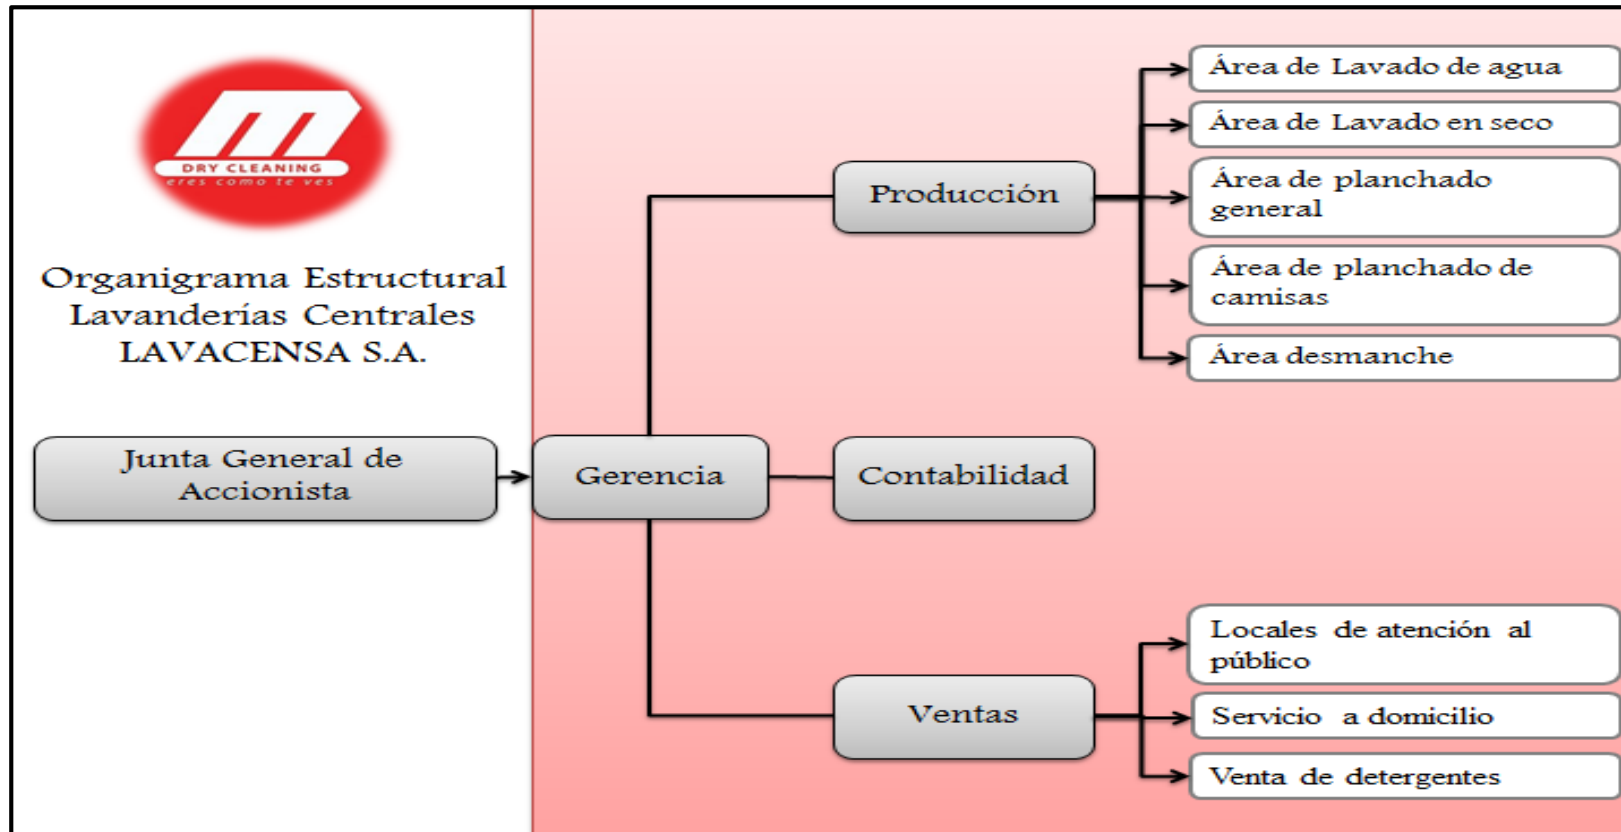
DRY CLEANING
eres como te ves

Organigrama Estructural Lavanderías Centrales LAVACENSA S.A.

Junta General de Accionista

Gerencia

Producción

Contabilidad

Ventas

Área de Lavado de agua

Área de Lavado en seco

Área de planchado general

Área de planchado de camisas

Área desmanche

Locales de atención al público

Servicio a domicilio

Venta de detergentes